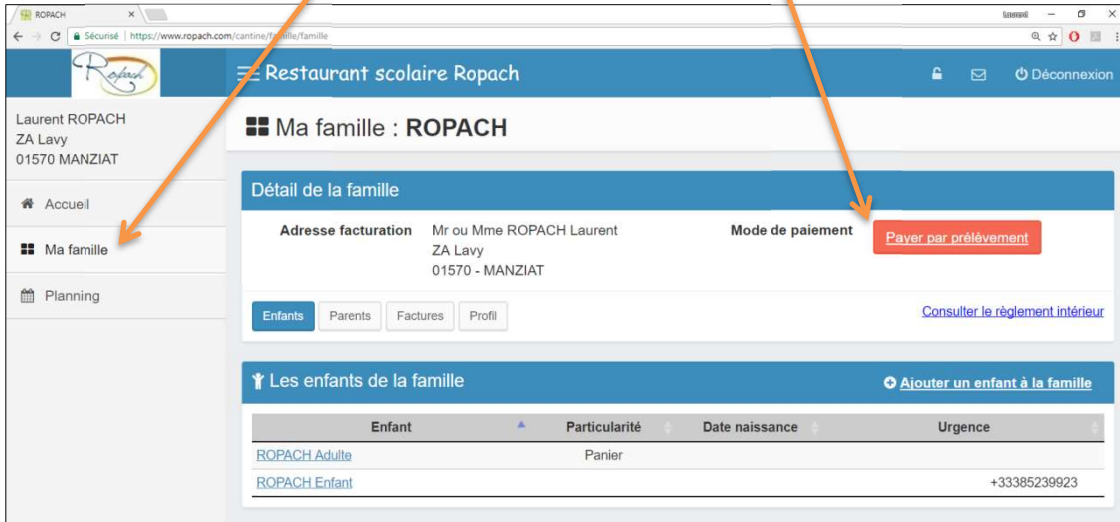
ROPACH ×
Laurent
Sécurisé | https://www.ropach.com/cantine/famille/famille

Ropach

Restaurant scolaire Ropach

Déconnexion

Laurent ROPACH
ZA Lavy
01570 MANZIAT

Accueil

Ma famille

Planning

Ma famille : ROPACH

Détail de la famille

Adresse facturation Mr ou Mme ROPACH Laurent
ZA Lavy
01570 - MANZIAT

Mode de paiement Payer par prélèvement

Enfants Parents Factures Profil

Consulter le règlement intérieur

Les enfants de la famille

Ajouter un enfant à la famille

| Enfant | Particularité | Date naissance | Urgence |
|---|---|---|---|
| ROPACH Adulte | Panier | | |
| ROPACH Enfant | | | +33385239923 |